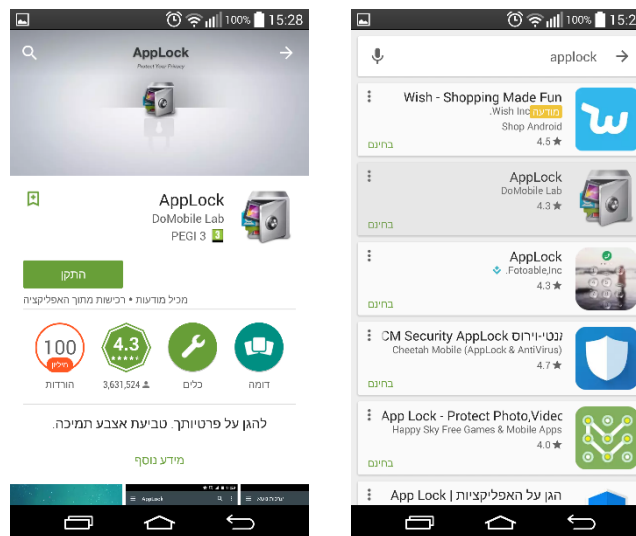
100% 15:28

AppLock
Protect Your Privacy

AppLock
DoMobile Lab
PEGI 3

התקן

מכיל מודעות • רכישות מתוך האפליקציה

100
מיליון
הורדות

4.3
3,631,524

כלים

דומה

להגן על פרטיותך. טביעת אצבע תמיכה.

מידע נוסף

AppLock

100% 15:2

applock

Wish - Shopping Made Fun
מודעה Wish Inc
Shop Android
4.5★
בחינם

AppLock
DoMobile Lab
4.3★
בחינם

AppLock
Fotoable,Inc.
4.3★
בחינם

CM Security AppLock אנטי-וירוס
Cheetah Mobile (AppLock & AntiVirus)
4.7★
בחינם

App Lock - Protect Photo,Videc
Happy Sky Free Games & Mobile Apps
4.0★
בחינם

App Lock | הגן על האפליקציות